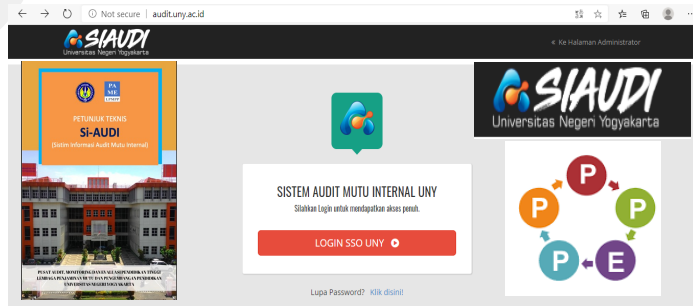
Not secure | audit.uny.ac.id

SIAUDI
Universitas Negeri Yogyakarta

« Ke Halaman Administrator

PA ME
PETUNJUK TEKNIS
Si-AUDI
(Sistim Informasi Audit Mutu Internal)

PUSAT AUDIT, MONITORING DAN EVALUASI PENDIDIKAN TINGGI
LEMBAGA PENJAMINAN MUTU DAN PENGEMBANGAN PENDIDIKAN
UNIVERSITAS NEGERI YOGYAKARTA

SISTEM AUDIT MUTU INTERNAL UNY
Silahkan Login untuk mendapatkan akses penuh.

LOGIN SSO UNY

Lupa Password? Klik disini!

SIAUDI
Universitas Negeri Yogyakarta

P
P
P
E
P